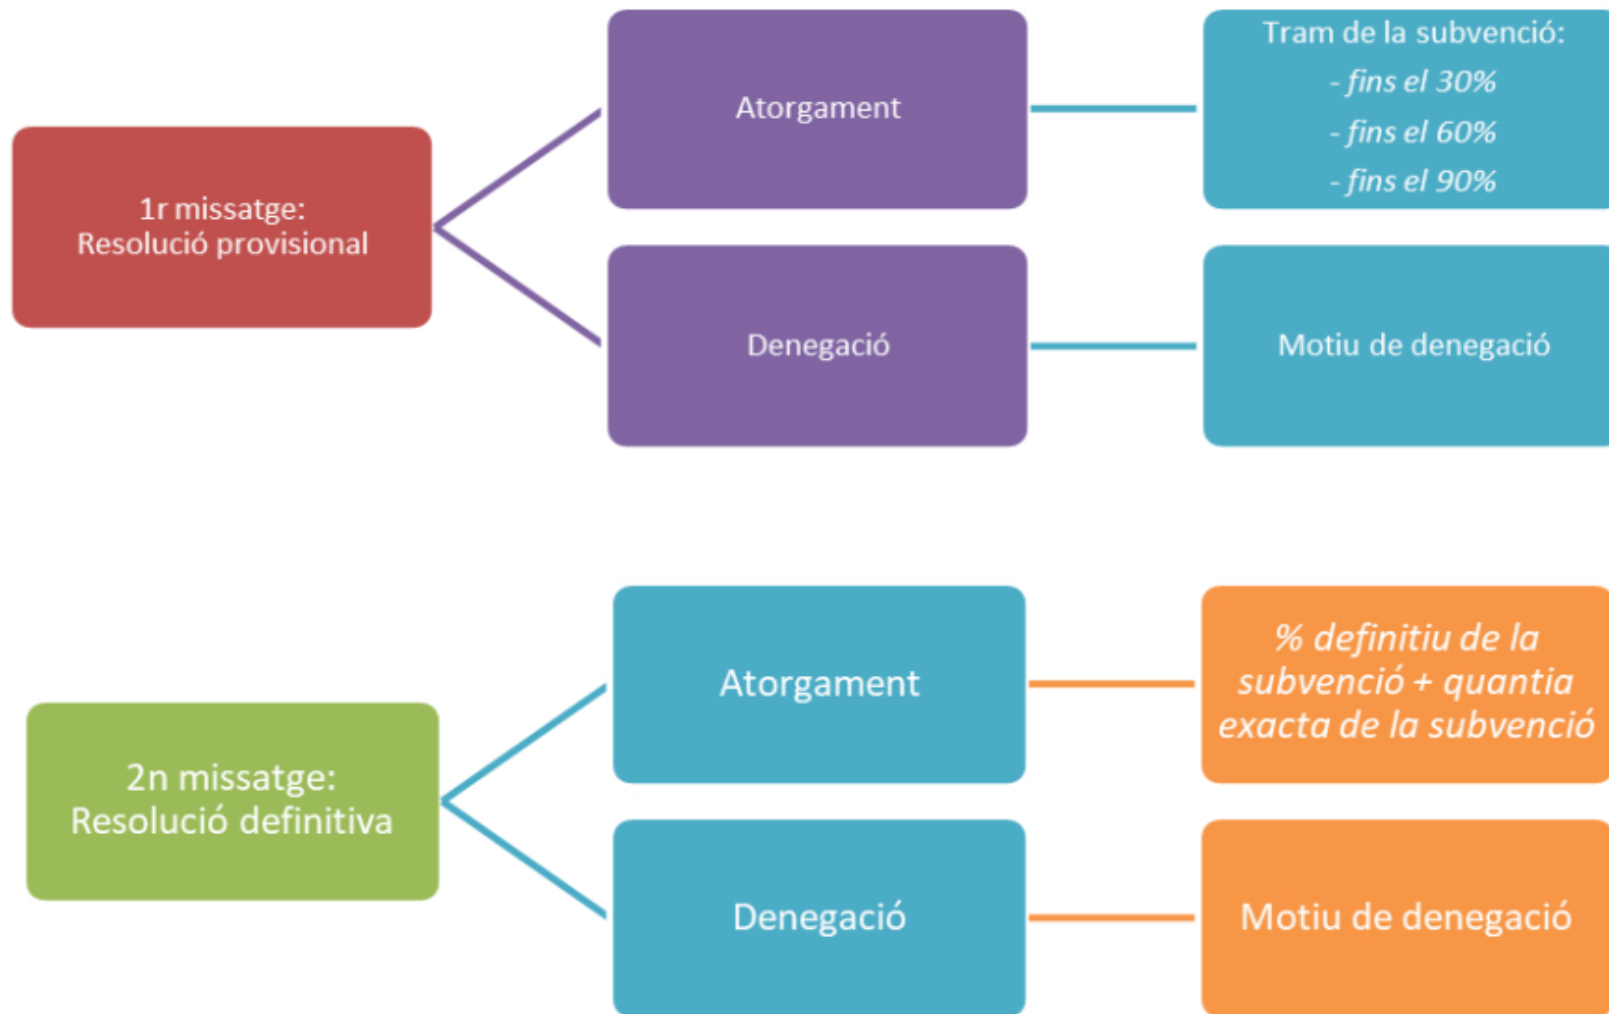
1r missatge:
Resolució provisional

Atorgament

Tram de la subvenció:
- fins el 30%
- fins el 60%
- fins el 90%

Denegació

Motiu de denegació

2n missatge:
Resolució definitiva

Atorgament

% definitiu de la subvenció + quantia exacta de la subvenció

Denegació

Motiu de denegació